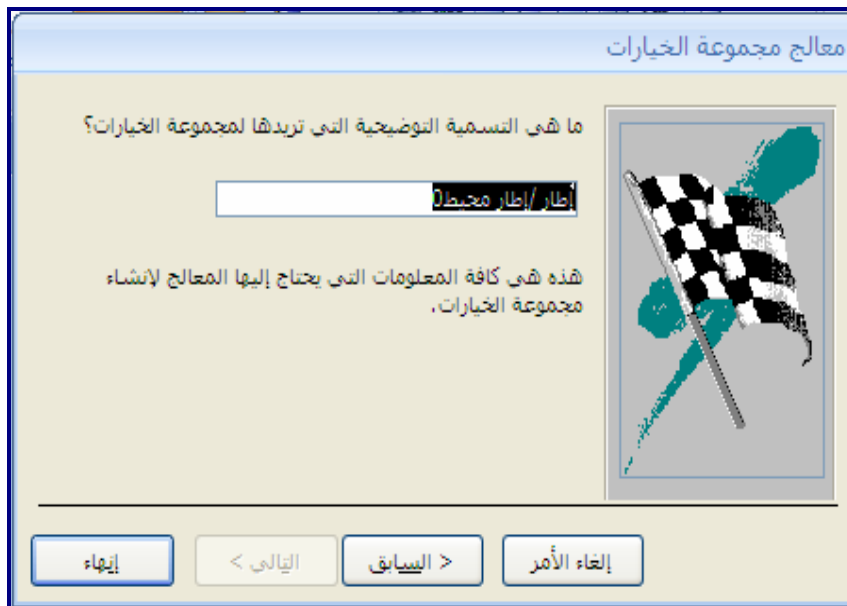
معالج مجموعة الخيارات

ما هي التسمية التوضيحية التي تريدها لمجموعة الخيارات؟

أطار/إطار محيط0

هذه هي كافة المعلومات التي يحتاج إليها المعالج لإنشاء مجموعة الخيارات.

إلغاء الأمر

< السابق

التالي >

إنهاء